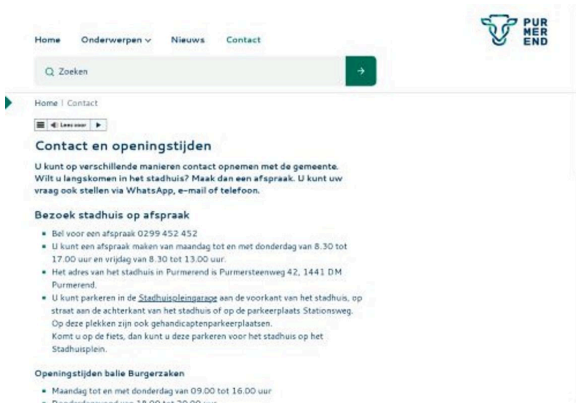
PUR MER END

Home Onderwerpen ∨ Nieuws Contact

Q Zoeken

Home | Contact

Lees voor

Contact en openingstijden

U kunt op verschillende manieren contact opnemen met de gemeente. Wilt u langskomen in het stadhuis? Maak dan een afspraak. U kunt uw vraag ook stellen via WhatsApp, e-mail of telefoon.

Bezoek stadhuis op afspraak

- Bel voor een afspraak 0299 452 452
- U kunt een afspraak maken van maandag tot en met donderdag van 8.30 tot 17.00 uur en vrijdag van 8.30 tot 13.00 uur.
- Het adres van het stadhuis in Purmerend is Purmersteenweg 42, 1441 DM Purmerend.
- U kunt parkeren in de Stadhuispleingarage aan de voorkant van het stadhuis, op straat aan de achterkant van het stadhuis of op de parkeerplaats Stationsweg. Op deze plekken zijn ook gehandicaptenparkeerplaatsen. Komt u op de fiets, dan kunt u deze parkeren voor het stadhuis op het Stadhuisplein.

Openingstijden balie Burgerzaken

- Maandag tot en met donderdag van 09.00 tot 16.00 uur
- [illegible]